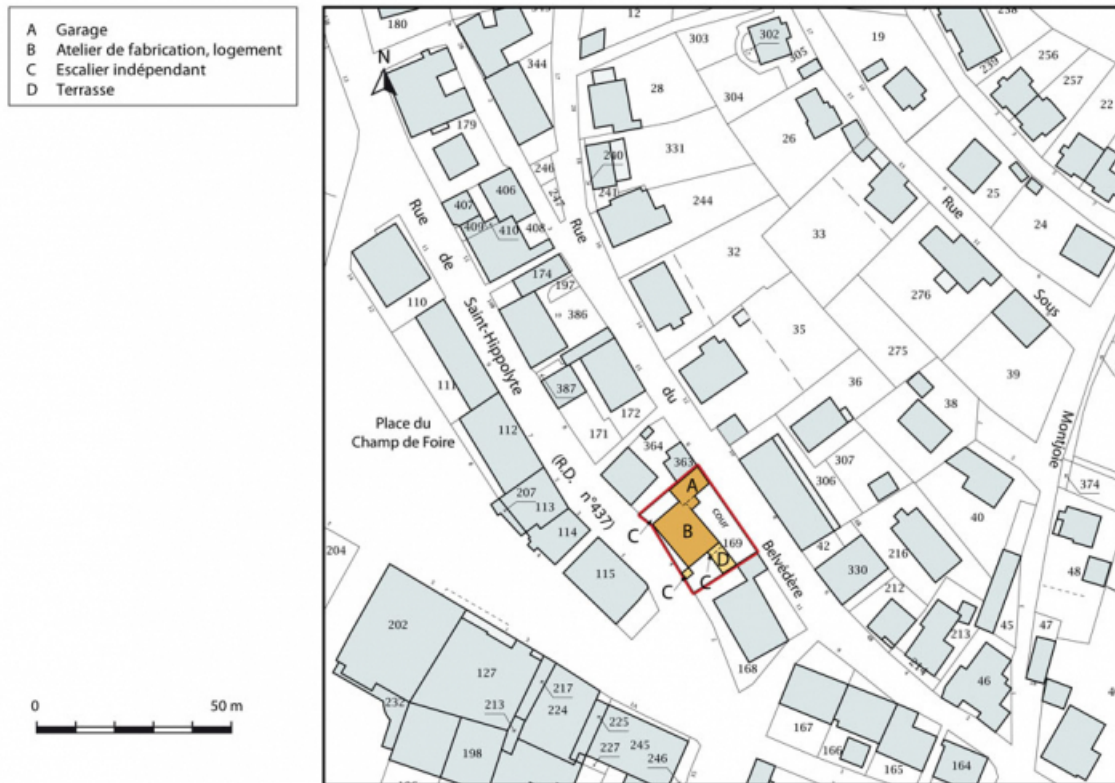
A Garage
B Atelier de fabrication, logement
C Escalier indépendant
D Terrasse

0
50 m

N
180
12
303
302
305
19
238
256
257
22
239
344
28
304
179
26
260
331
246
247
241
406
244
25
407
409
410
408
24
33
Rue
Rue
32
Rue
174
197
276
110
de
386
Sous
35
Saint-Hippolyte
275
39
387
111
du
36
172
38
Place du Champ de Foire
112
171
364
Montjoie
307
363
306
374
(R.D.
A
40
207
cour
113
n°437)
B
114
C
169
42
204
Belvédère
216
D
330
48
115
C
C
212
213
45
47
202
168
46
127
217
213
224
232
225
167
227
245
166
246
198
165
164